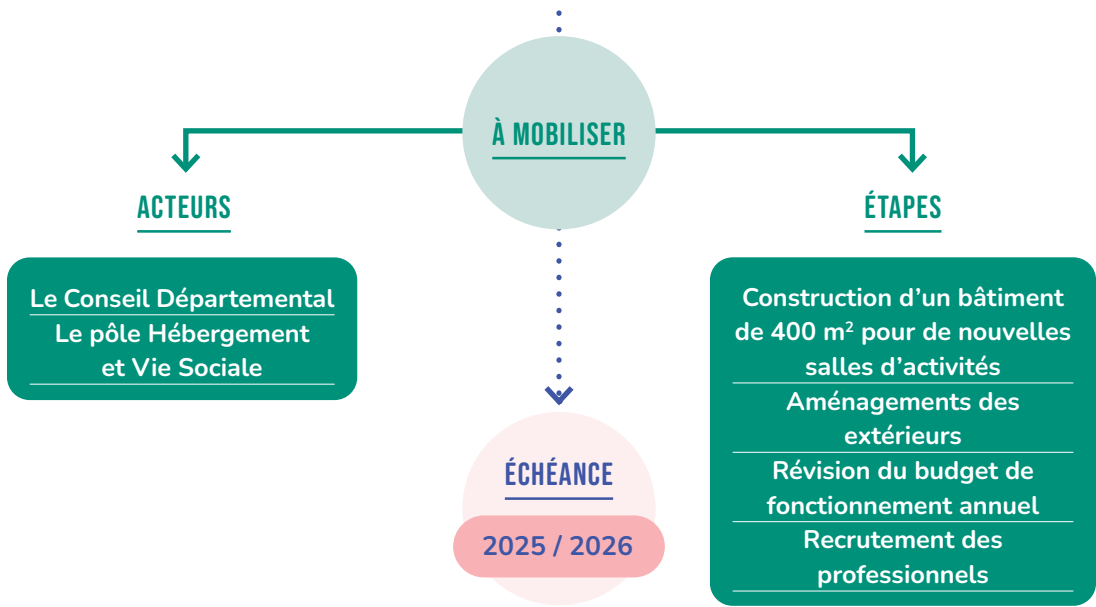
À MOBILISER

ACTEURS

Le Conseil Départemental

Le pôle Hébergement et Vie Sociale

ÉTAPES

Construction d'un bâtiment de 400 m² pour de nouvelles salles d'activités

Aménagements des extérieurs

Révision du budget de fonctionnement annuel

Recrutement des professionnels

ÉCHÉANCE

2025 / 2026